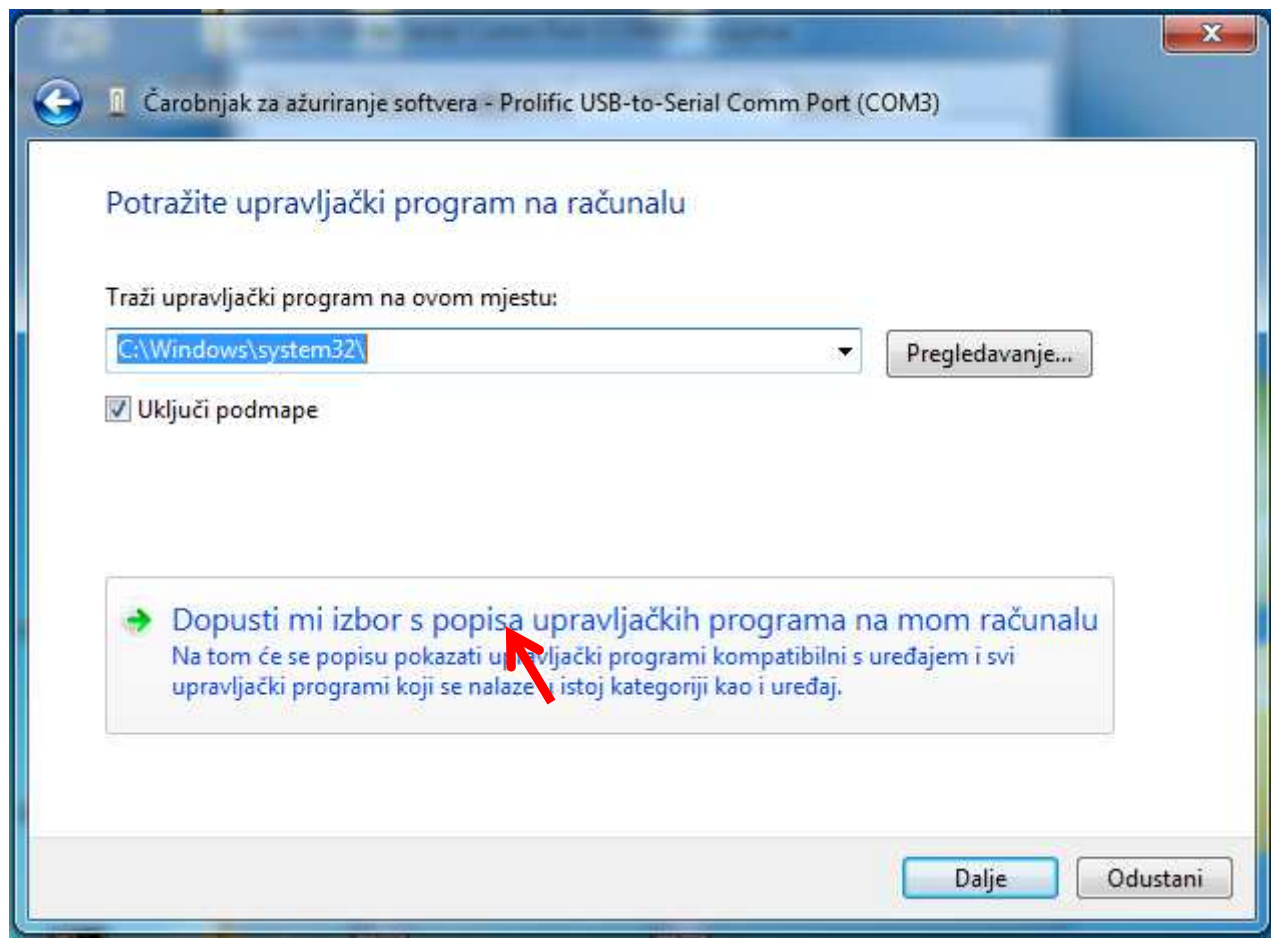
Čarobnjak za ažuriranje softvera - Prolific USB-to-Serial Comm Port (COM3)

Potražite upravljački program na računalu

Traži upravljački program na ovom mjestu:

C:\Windows\system32\

Pregledavanje...

Uključi podmape

Dopusti mi izbor s popisa upravljačkih programa na mom računalu

Na tom će se popisu pokazati u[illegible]vljački programi kompatibilni s uređajem i svi upravljački programi koji se nalaze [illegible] istoj kategoriji kao i uređaj.

Dalje

Odustani